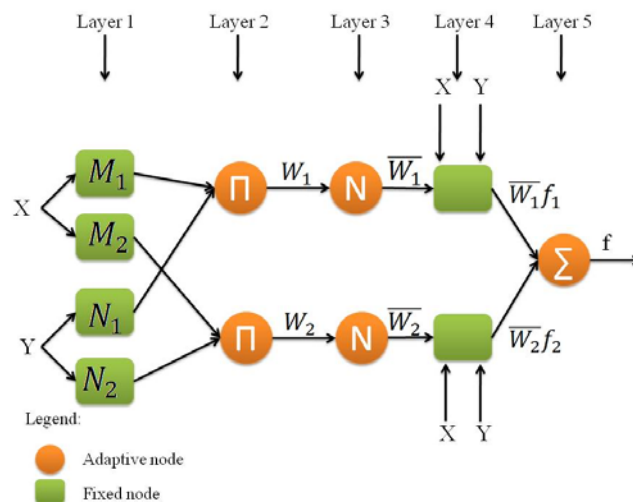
Layer 1 Layer 2 Layer 3 Layer 4 Layer 5

X Y

X

$M_1$

$M_2$

$\Pi$ $W_1$ N $\overline{W_1}$ $\overline{W_1}f_1$

$\sum$ f

Y

$N_1$

$N_2$

$\Pi$ $W_2$ N $\overline{W_2}$ $\overline{W_2}f_2$

X Y

Legend:

Adaptive node

Fixed node